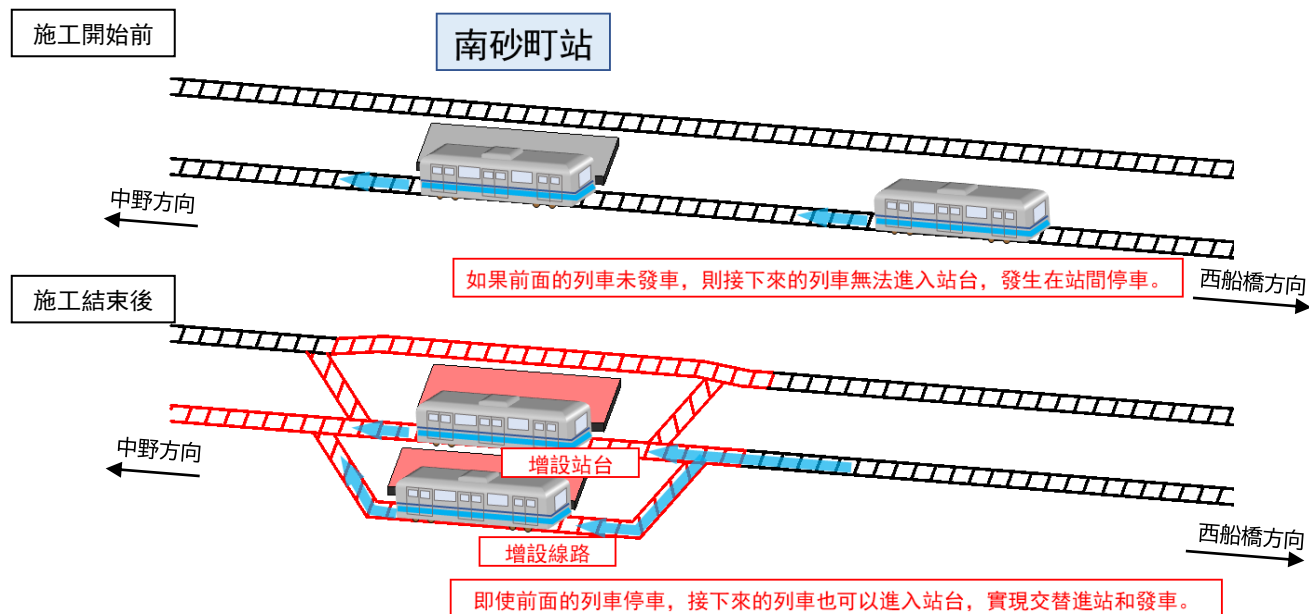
施工開始前

南砂町站

中野方向

如果前面的列車未發車，則接下來的列車無法進入站台，發生在站間停車。

西船橋方向

施工結束後

中野方向

增設站台

增設線路

西船橋方向

即使前面的列車停車，接下來的列車也可以進入站台，實現交替進站和發車。